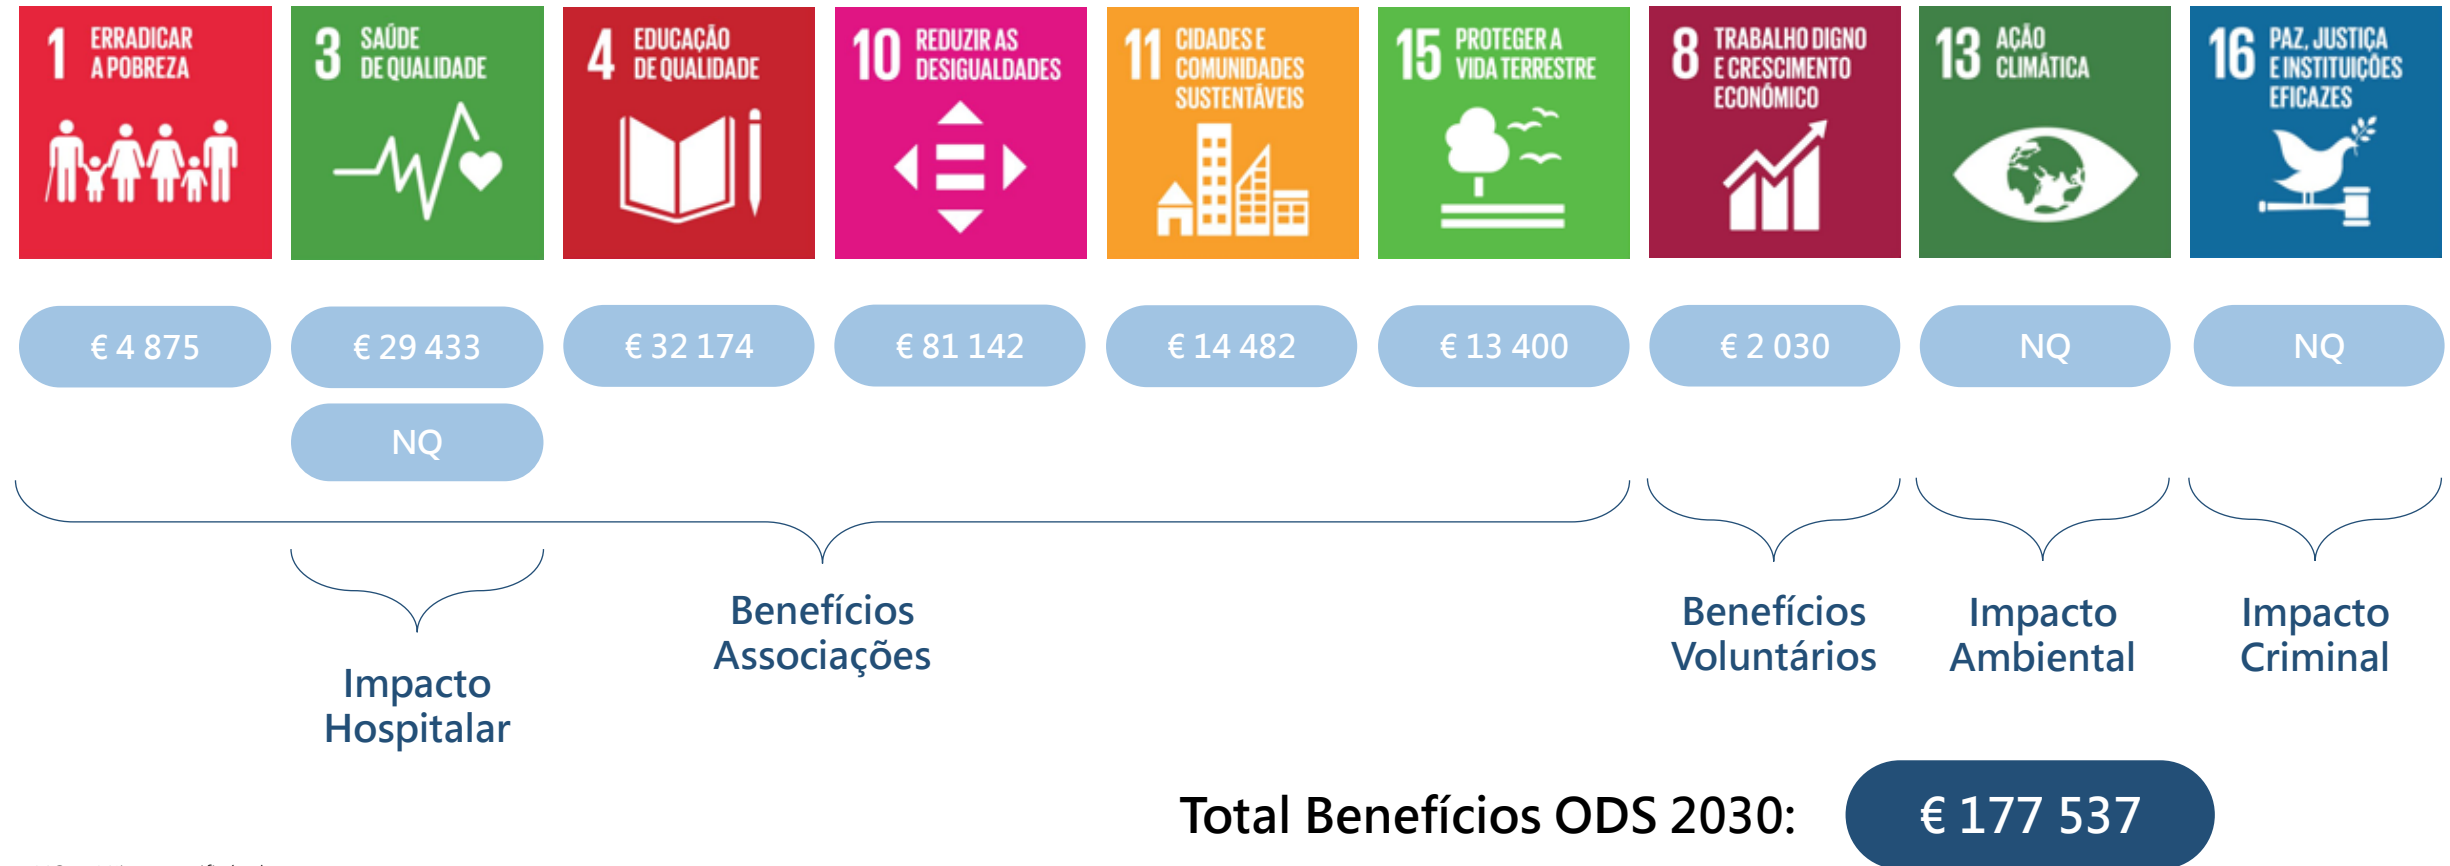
1 ERRADICAR A POBREZA

3 SAÚDE DE QUALIDADE

4 EDUCAÇÃO DE QUALIDADE

10 REDUZIR AS DESIGUALDADES

11 CIDADES E COMUNIDADES SUSTENTÁVEIS

15 PROTEGER A VIDA TERRESTRE

8 TRABALHO DIGNO E CRESCIMENTO ECONÓMICO

13 AÇÃO CLIMÁTICA

16 PAZ, JUSTIÇA E INSTITUIÇÕES EFICAZES

€ 4 875

€ 29 433

NQ

€ 32 174

€ 81 142

€ 14 482

€ 13 400

€ 2 030

NQ

NQ

Impacto Hospitalar

Benefícios Associações

Benefícios Voluntários

Impacto Ambiental

Impacto Criminal

Total Benefícios ODS 2030: € 177 537

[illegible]